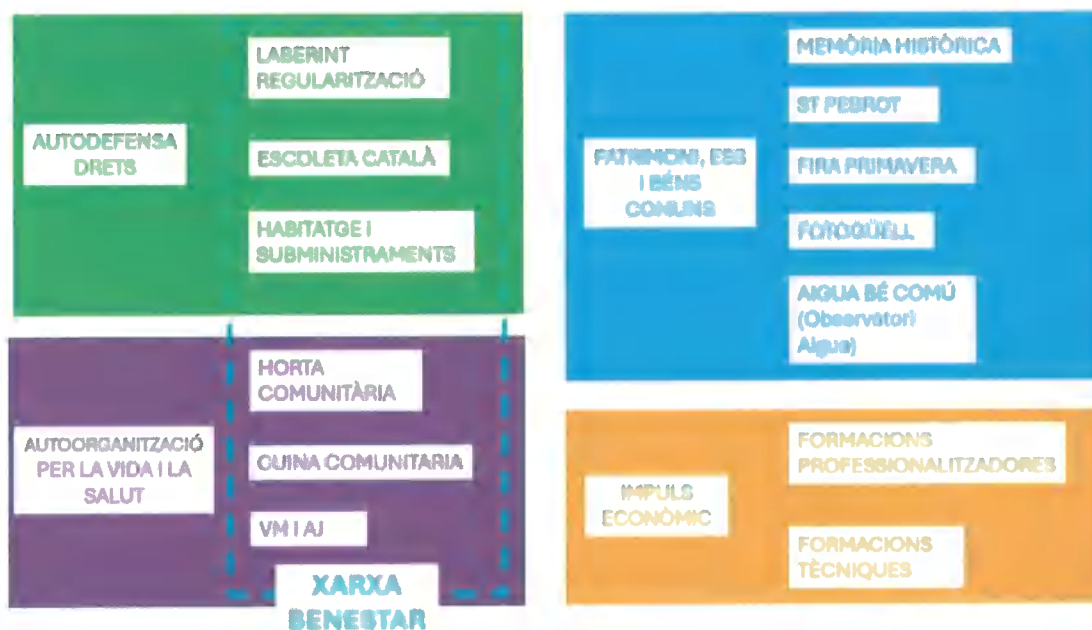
AUTODEFENSA DRETS

LABERINT REGULARITZACIÓ

ESCOLETA CATALÀ

HABITATGE I SUBMINISTRAMENTS

PATRIMONI, ESS I BÉNS COMUNS

MEMÒRIA HISTÒRICA

ST PEBROT

FIRA PRIMAVERA

FOTOGÜELL

AIGUA BÉ COMÚ (Observatori Aigua)

AUTOORGANITZACIÓ PER LA VIDA I LA SALUT

HORTA COMUNITÀRIA

CUINA COMUNITARIA

VM I AJ

XARXA BENESTAR

IMPULS ECONÒMIC

FORMACIONS PROFESSIONALITZADORES

FORMACIONS TÈCNIQUES